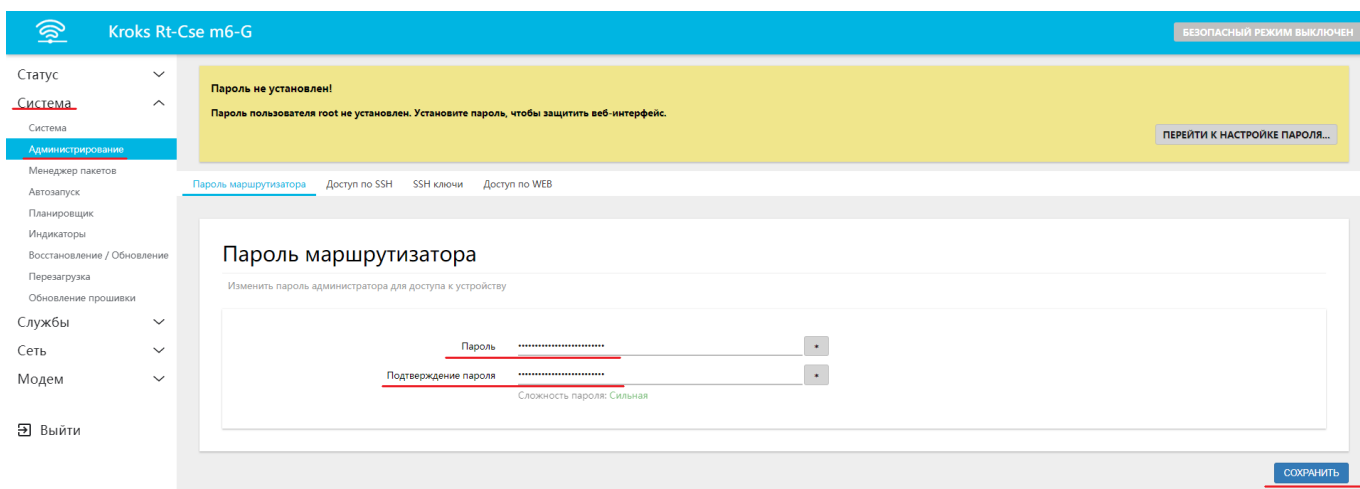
Kroks Rt-Cse m6-G

БЕЗОПАСНЫЙ РЕЖИМ ВЫКЛЮЧЕН

Статус
Система
Система
Администрирование
Менеджер пакетов
Автозапуск
Планировщик
Индикаторы
Восстановление / Обновление
Перезагрузка
Обновление прошивки
Службы
Сеть
Модем

Выйти

Пароль не установлен!

Пароль пользователя root не установлен. Установите пароль, чтобы защитить веб-интерфейс.

ПЕРЕЙТИ К НАСТРОЙКЕ ПАРОЛЯ...

Пароль маршрутизатора   Доступ по SSH   SSH ключи   Доступ по WEB

Пароль маршрутизатора

Изменить пароль администратора для доступа к устройству

Пароль ••••••••••••••••••••••••• *

Подтверждение пароля ••••••••••••••••••••••••• *

Сложность пароля: Сильная

СОХРАНИТЬ